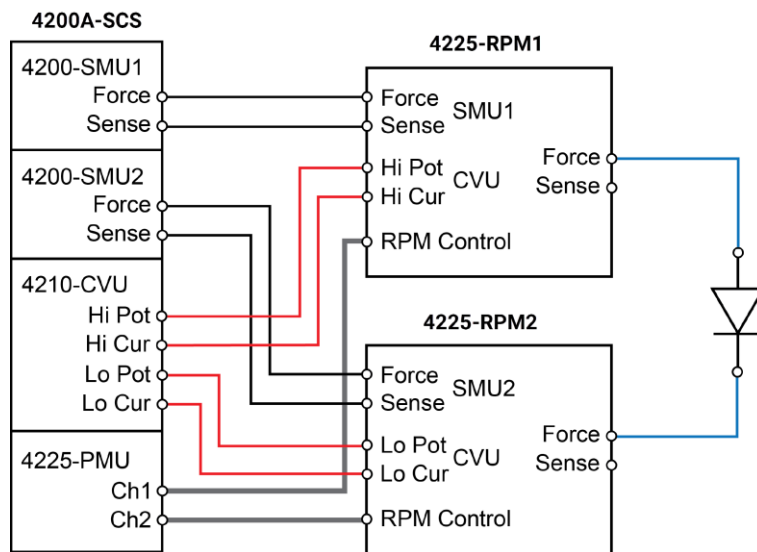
4200A-SCS

4200-SMU1
Force
Sense

4200-SMU2
Force
Sense

4210-CVU
Hi Pot
Hi Cur
Lo Pot
Lo Cur

4225-PMU
Ch1
Ch2

4225-RPM1
Force
Sense
SMU1
Hi Pot
Hi Cur
CVU
RPM Control
Force
Sense

4225-RPM2
Force
Sense
SMU2
Lo Pot
Lo Cur
CVU
RPM Control
Force
Sense